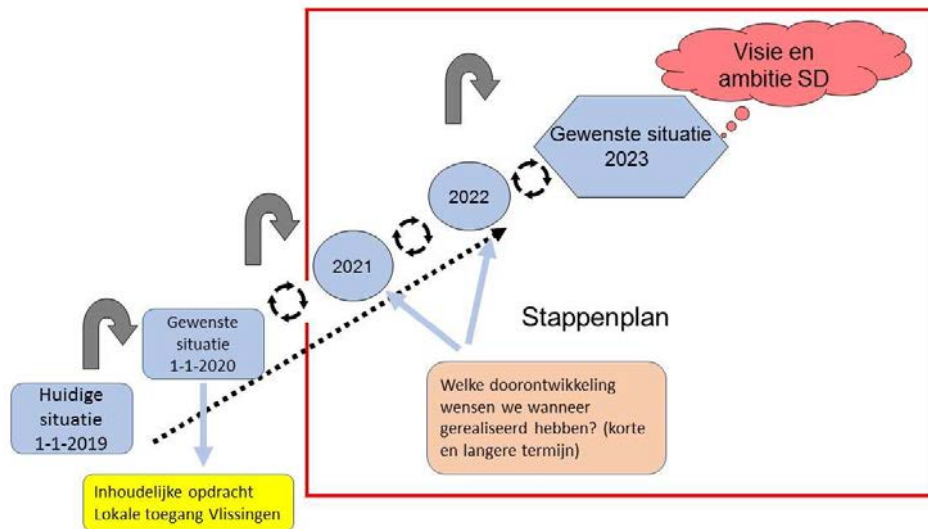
Visie en ambitie SD

Gewenste situatie 2023

2022

2021

Stappenplan

Gewenste situatie 1-1-2020

Huidige situatie 1-1-2019

Welke doorontwikkeling wensen we wanneer gerealiseerd hebben? (korte en langere termijn)

Inhoudelijke opdracht Lokale toegang Vlissingen